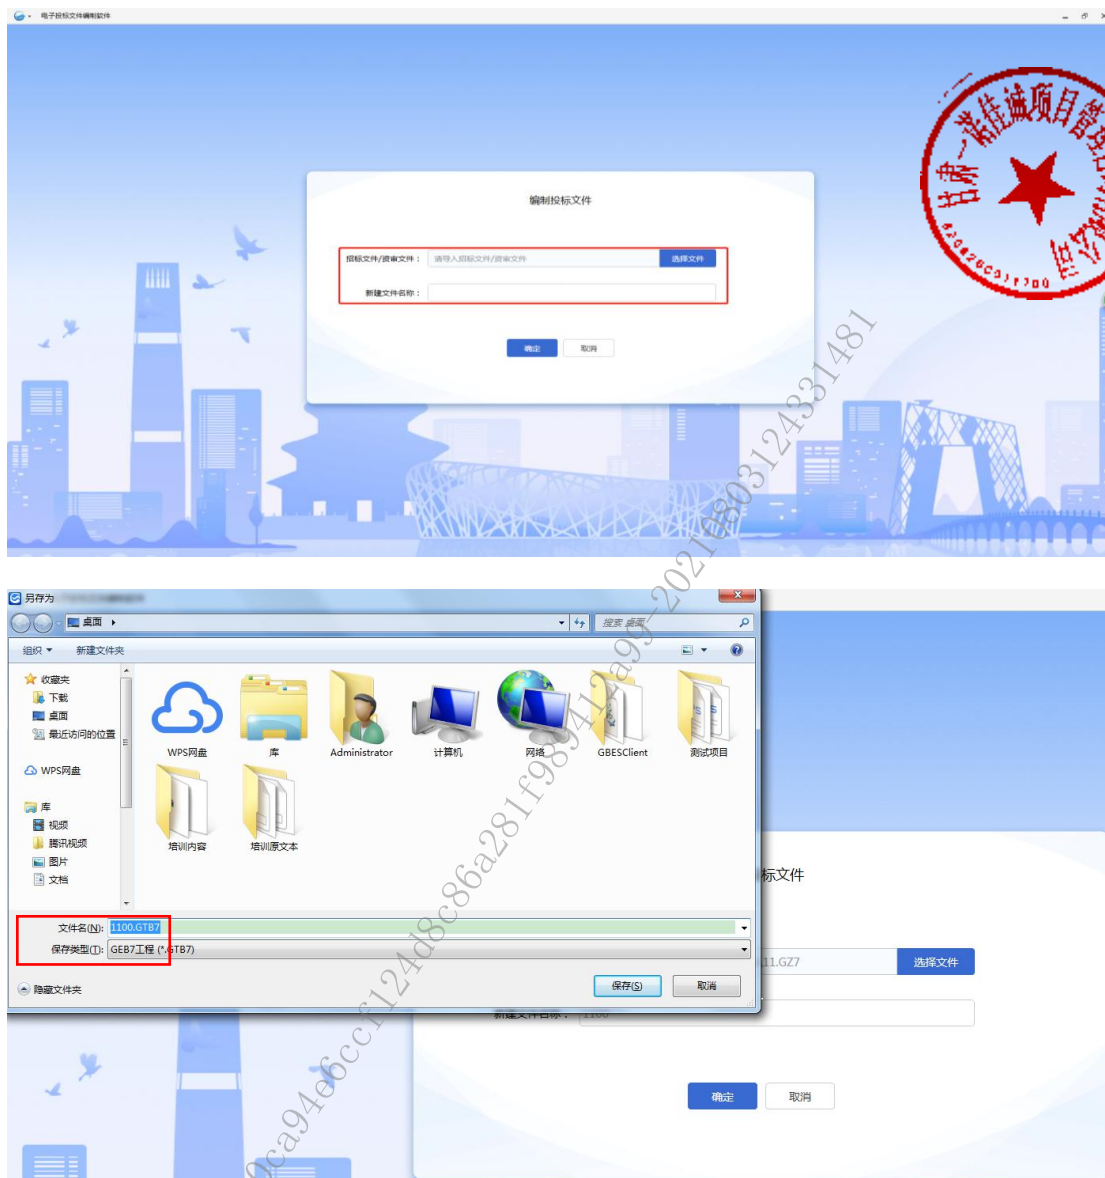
电子投标文件编制软件

编制投标文件

招标文件/资审文件： 请导入招标文件/资审文件 选择文件

新建文件名称：

确定 取消

甘肃一诺佳诚项目管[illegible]

另存为

桌面

搜索 桌面

组织 ▾ 新建文件夹

收藏夹
下载
桌面
最近访问的位置

WPS网盘

库
视频
腾讯视频
图片
文档

WPS网盘 库 Administrator 计算机 网络 GBESClient 测试项目

培训内容 培训原文本

文件名(N): 1100.GTB7

保存类型(T): GEB7工程 (*.GTB7)

隐藏文件夹

保存(S) 取消

标文件

11.GZ7 选择文件

新建文件名称： 1100

确定 取消

0ca94e6cc1124d8c86a281f989412a99-20210803124331481